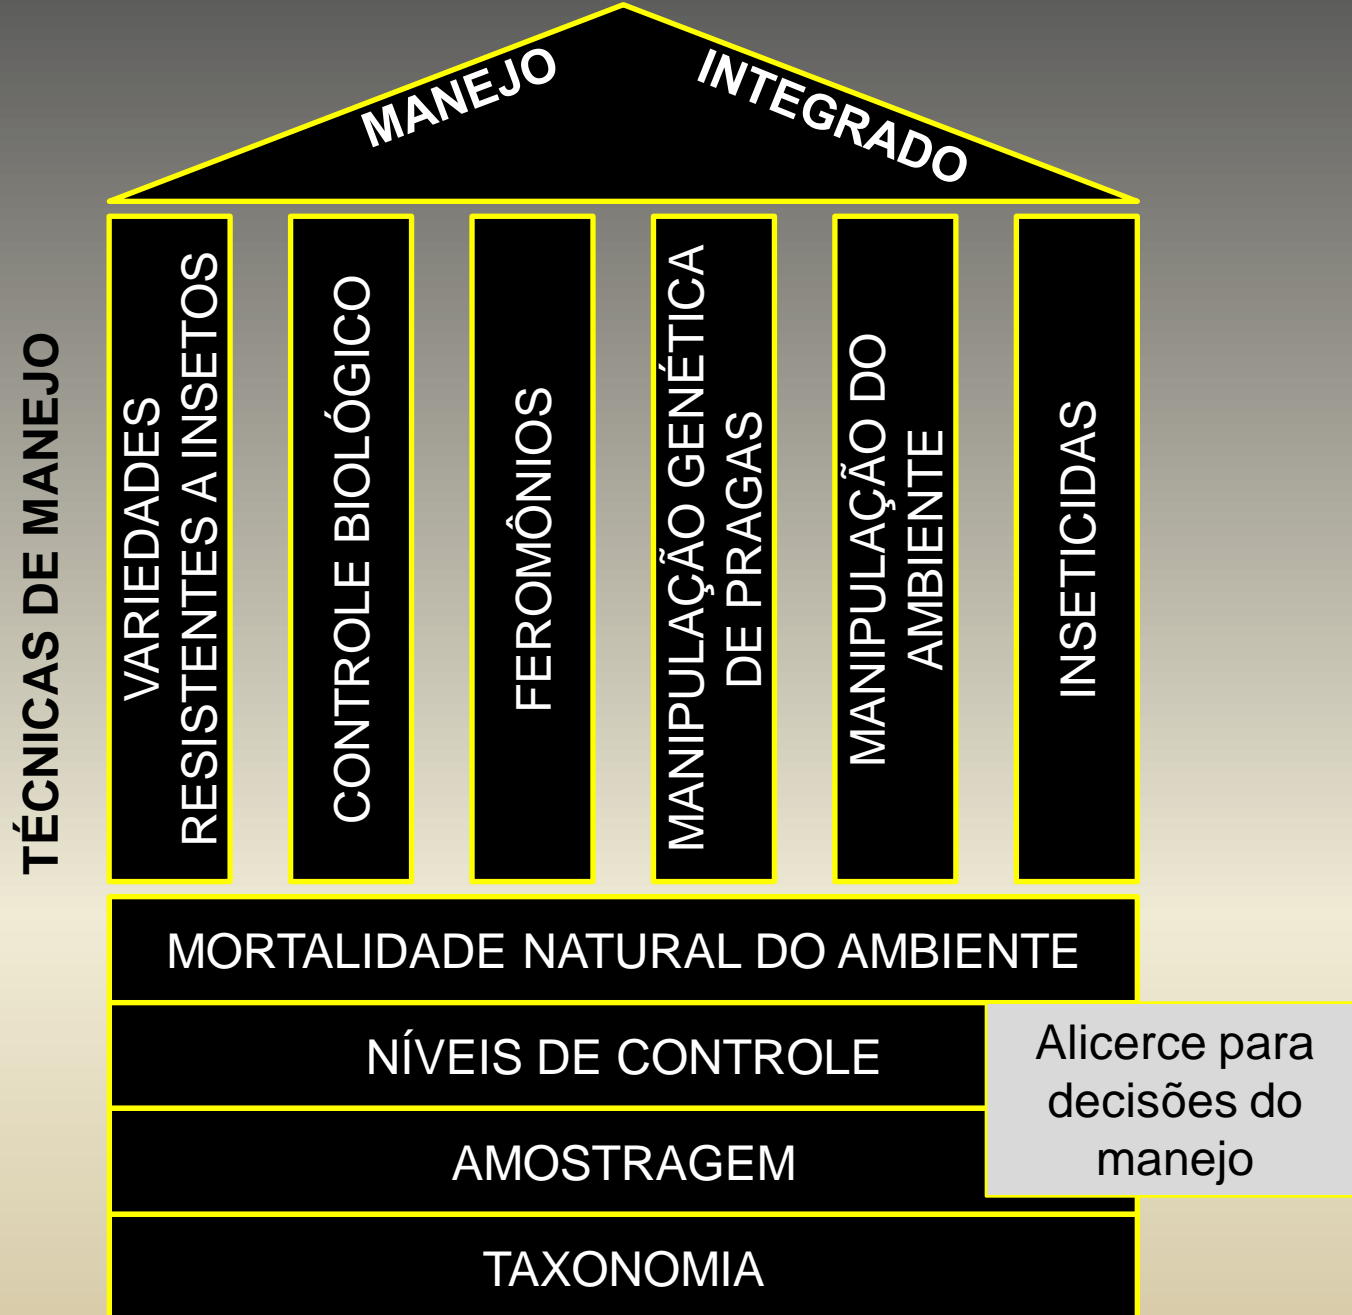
MANEJO INTEGRADO

TÉCNICAS DE MANEJO

VARIEDADES RESISTENTES A INSETOS

CONTROLE BIOLÓGICO

FEROMÔNIOS

MANIPULAÇÃO GENÉTICA DE PRAGAS

MANIPULAÇÃO DO AMBIENTE

INSETICIDAS

MORTALIDADE NATURAL DO AMBIENTE

NÍVEIS DE CONTROLE

AMOSTRAGEM

TAXONOMIA

Alicerce para decisões do manejo